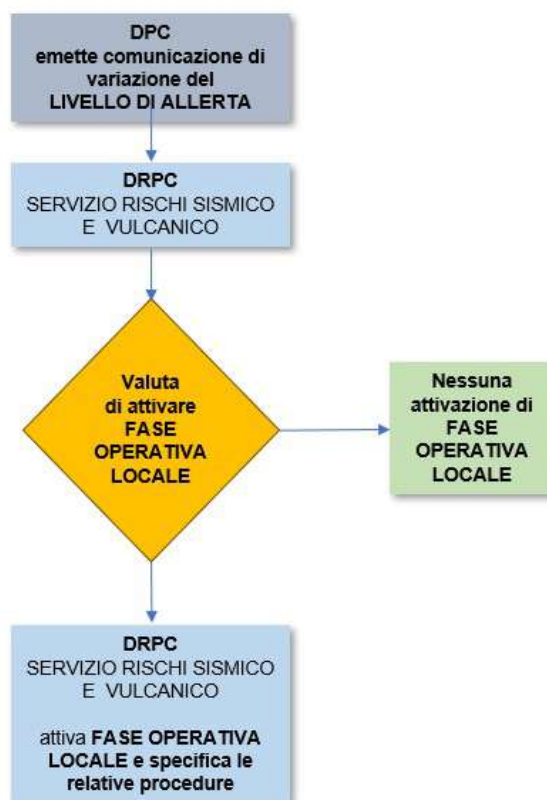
DPC
emette comunicazione di variazione del
LIVELLO DI ALLERTA

DRPC
SERVIZIO RISCHI SISMICO E VULCANICO

Valuta di attivare
FASE OPERATIVA LOCALE

Nessuna attivazione di
FASE OPERATIVA LOCALE

DRPC
SERVIZIO RISCHI SISMICO E VULCANICO

attiva FASE OPERATIVA LOCALE e specifica le relative procedure